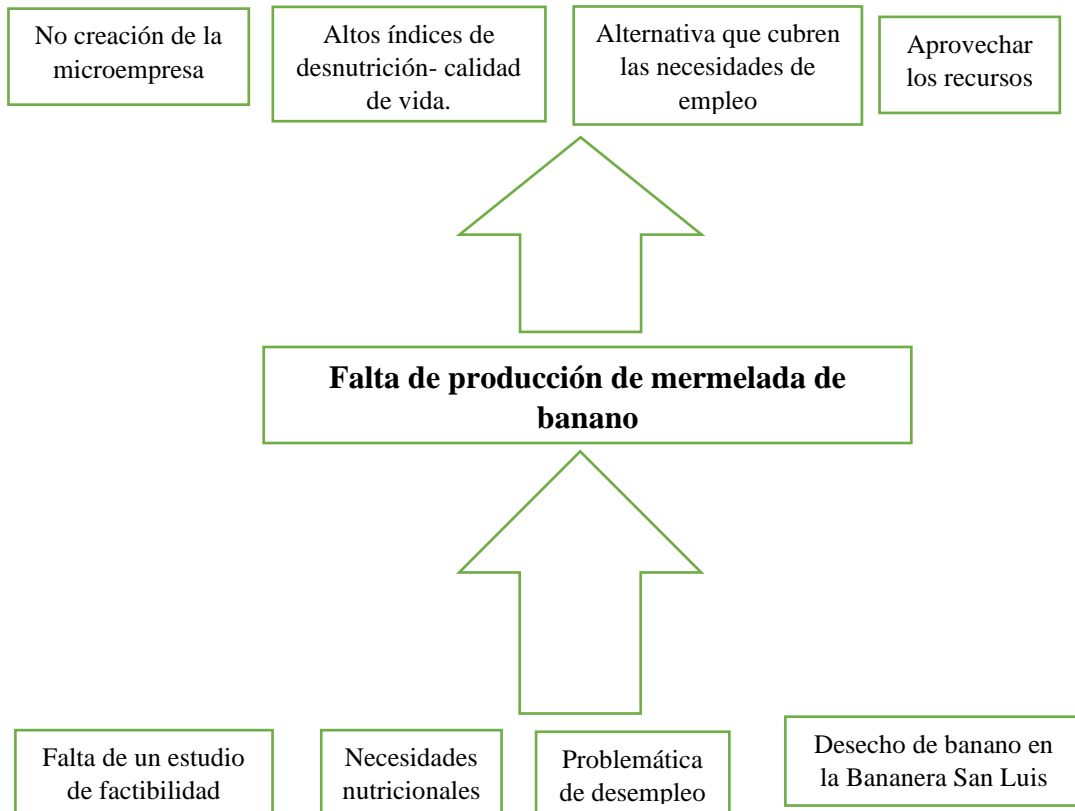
No creación de la microempresa

Altos índices de desnutrición- calidad de vida.

Alternativa que cubren las necesidades de empleo

Aprovechar los recursos

**Falta de producción de mermelada de banano**

Falta de un estudio de factibilidad

Necesidades nutricionales

Problemática de desempleo

Desecho de banano en la Bananera San Luis